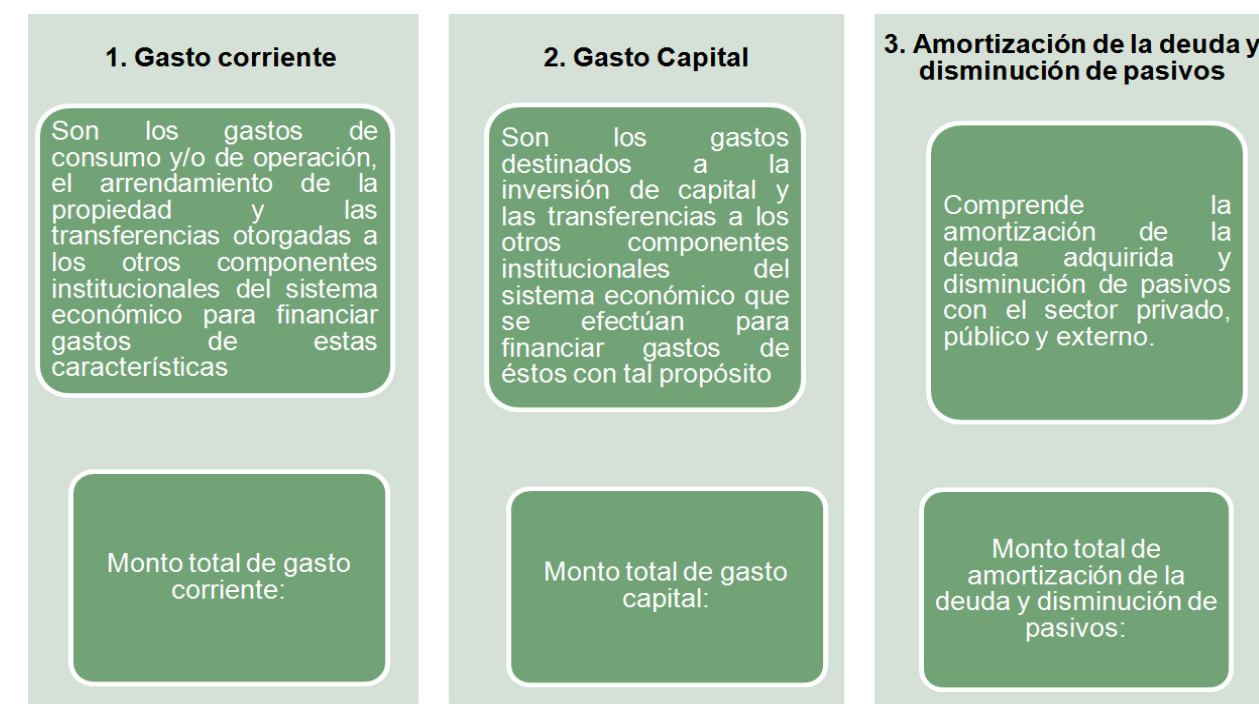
1. Gasto corriente

Son los gastos de consumo y/o de operación, el arrendamiento de la propiedad y las transferencias otorgadas a los otros componentes institucionales del sistema económico para financiar gastos de estas características

Monto total de gasto corriente:

2. Gasto Capital

Son los gastos destinados a la inversión de capital y las transferencias a los otros componentes institucionales del sistema económico que se efectúan para financiar gastos de éstos con tal propósito

Monto total de gasto capital:

3. Amortización de la deuda y disminución de pasivos

Comprende la amortización de la deuda adquirida y disminución de pasivos con el sector privado, público y externo.

Monto total de amortización de la deuda y disminución de pasivos: